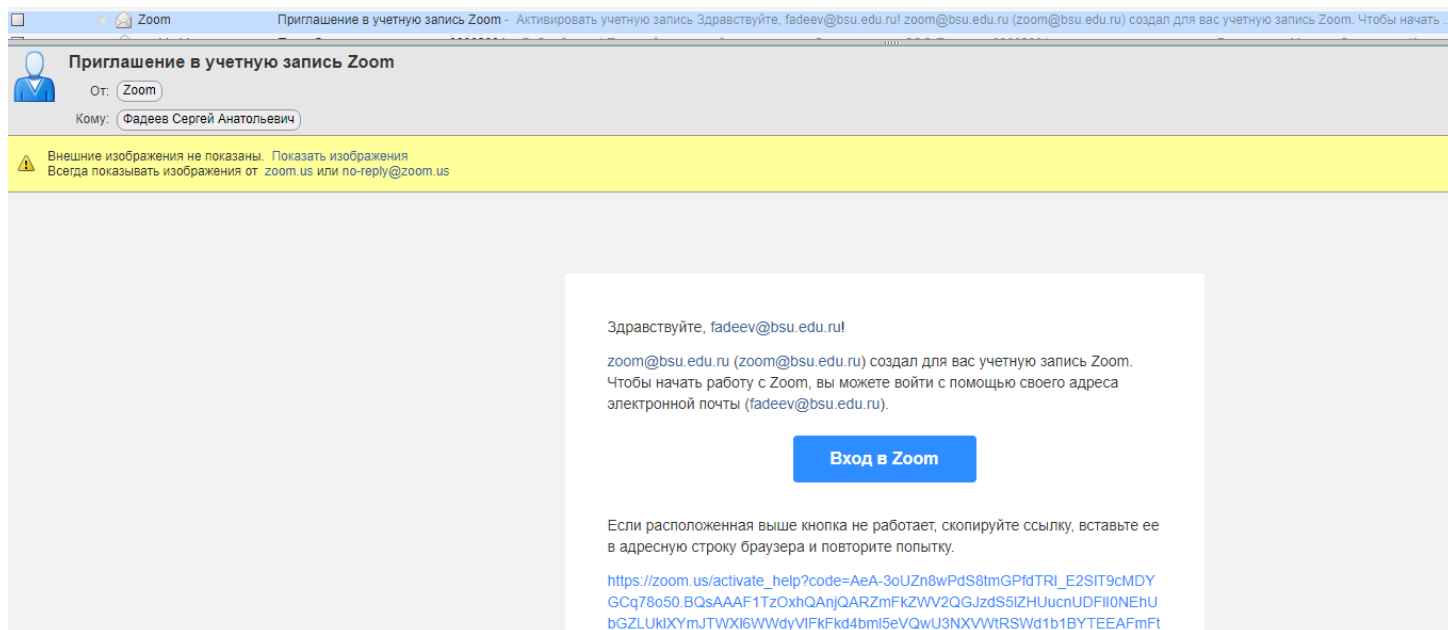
Zoom Приглашение в учетную запись Zoom - Активировать учетную запись Здравствуйте, fadeev@bsu.edu.ru! zoom@bsu.edu.ru (zoom@bsu.edu.ru) создал для вас учетную запись Zoom. Чтобы начать ...

Приглашение в учетную запись Zoom
От: Zoom
Кому: Фадеев Сергей Анатольевич

Внешние изображения не показаны. Показать изображения
Всегда показывать изображения от zoom.us или no-reply@zoom.us

Здравствуйте, fadeev@bsu.edu.ru!

zoom@bsu.edu.ru (zoom@bsu.edu.ru) создал для вас учетную запись Zoom. Чтобы начать работу с Zoom, вы можете войти с помощью своего адреса электронной почты (fadeev@bsu.edu.ru).

Вход в Zoom

Если расположенная выше кнопка не работает, скопируйте ссылку, вставьте ее в адресную строку браузера и повторите попытку.

https://zoom.us/activate_help?code=AeA-3oUZn8wPdS8tmGPfdTRI_E2SIT9cMDYGCq78o50.BQsAAAF1TzOxhQAnjQARZmFkZWV2QGJzdS5lZHUucnUDFlI0NEhUbGZLUklXYmJTWXl6WWdyVlFkFkd4bml5eVQwU3NXVWtRSWd1b1BYTEEAFmFt